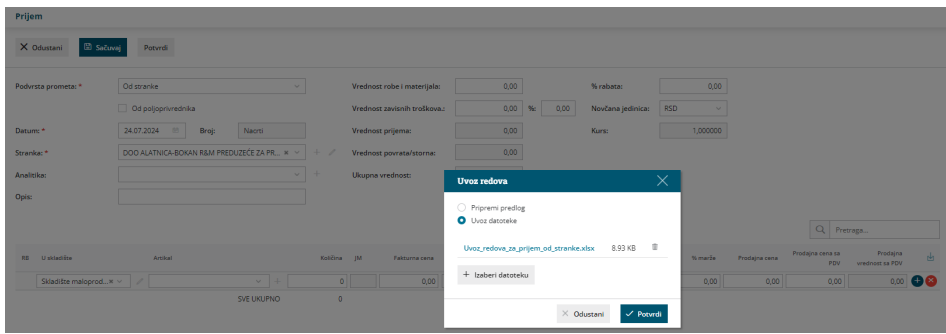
Prijem

Odustani
Sačuvaj
Potvrdi

Podvrsta prometa: *
Od stranke
Od poljoprivrednika
Datum: *
24.07.2024
Broj:
Nacrt
Stranka: *
DOO ALATNICA-BOKAN R&M PREDUZEĆE ZA PR...
Analitika:
Opis:

Vrednost robe i materijala:
0,00
Vrednost zavisnih troškova:
0,00
%:
0,00
Vrednost prijema:
0,00
Vrednost povrata/storna:
0,00
Ukupna vrednost:

% rabata:
0,00
Novčana jedinica:
RSD
Kurs:
1,000000

Pretraga...

| RB | U skladište | Artikal | Količina | JM | Fakturna cena | % marže | Prodajna cena | Prodajna cena sa PDV | Prodajna vrednost sa PDV |
|---|---|---|---|---|---|---|---|---|---|
| | Skladište maloprod... | | 0 | | 0,00 | 0,00 | 0,00 | 0,00 | 0,00 |
| | SVE UKUPNO | | 0 | | | | | | |

Uvoz redova
Pripremi predlog
Uvoz datoteke
Uvoz_redova_za_prijem_od_stranke.xlsx
8.93 KB
+ Izaberi datoteku
Odustani
Potvrdi